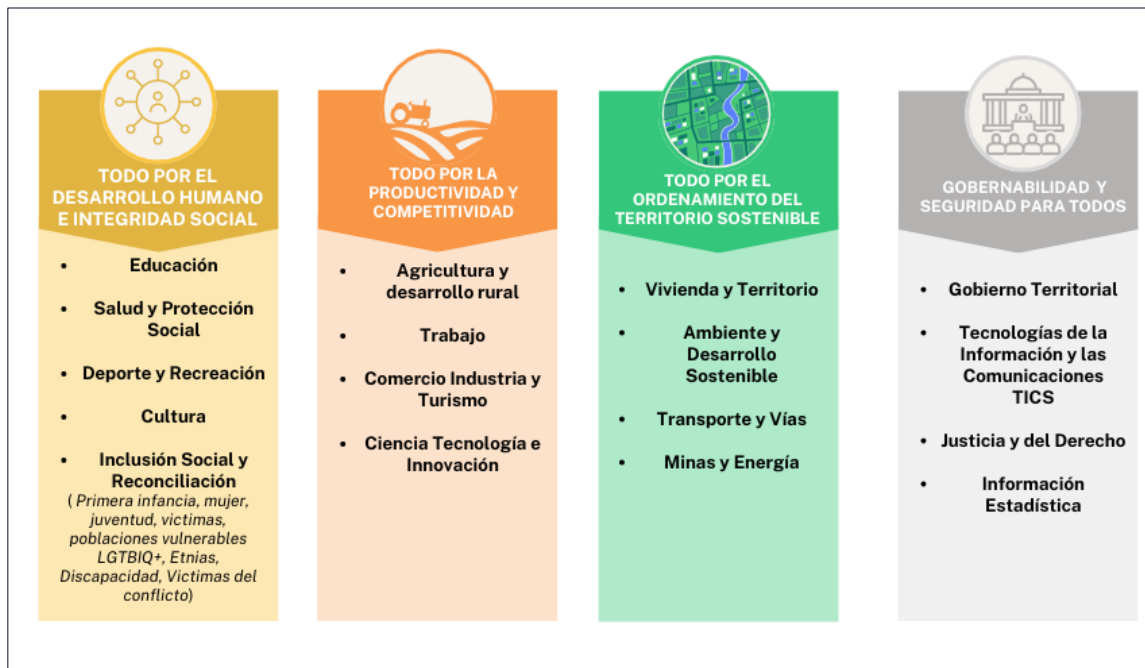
TODO POR EL DESARROLLO HUMANO E INTEGRIDAD SOCIAL

- Educación
- Salud y Protección Social
- Deporte y Recreación
- Cultura
- Inclusión Social y Reconciliación
( Primera infancia, mujer, juventud, victimas, poblaciones vulnerables LGTBIQ+, Etnias, Discapacidad, Victimas del conflicto)

TODO POR LA PRODUCTIVIDAD Y COMPETITIVIDAD

- Agricultura y desarrollo rural
- Trabajo
- Comercio Industria y Turismo
- Ciencia Tecnología e Innovación

TODO POR EL ORDENAMIENTO DEL TERRITORIO SOSTENIBLE

- Vivienda y Territorio
- Ambiente y Desarrollo Sostenible
- Transporte y Vías
- Minas y Energía

GOBERNABILIDAD Y SEGURIDAD PARA TODOS

- Gobierno Territorial
- Tecnologías de la Información y las Comunicaciones TICS
- Justicia y del Derecho
- Información Estadística